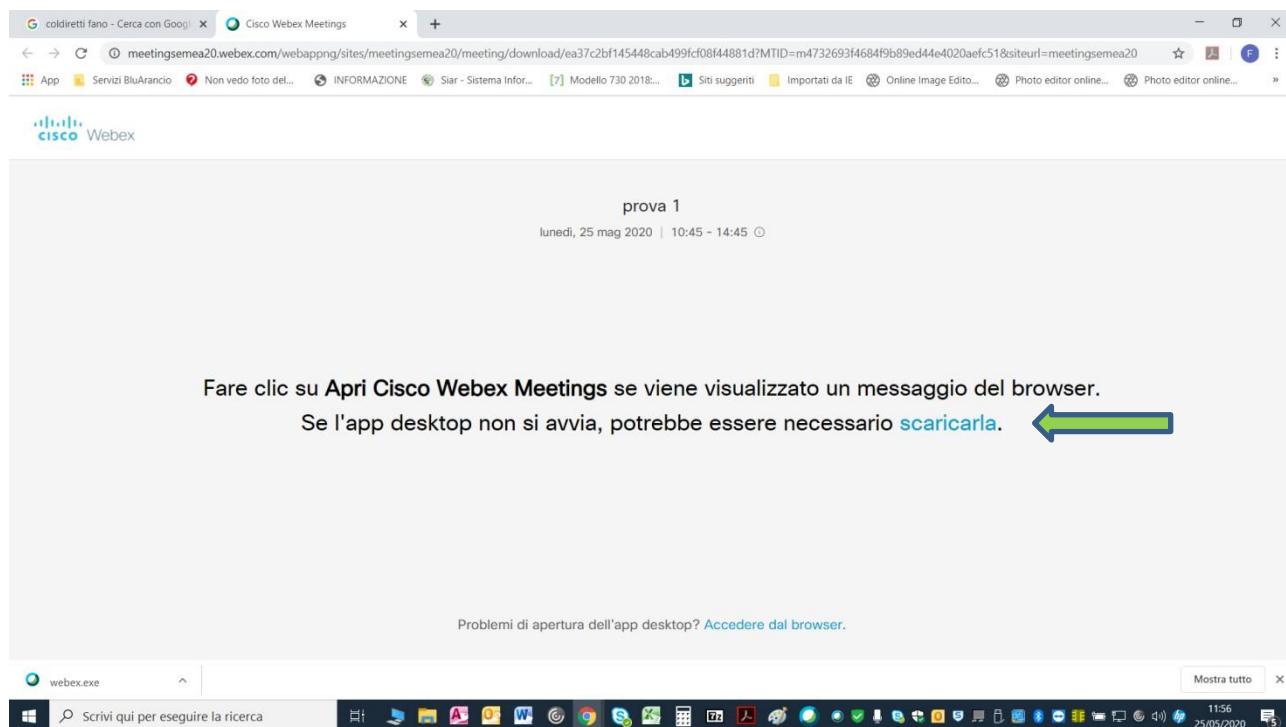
coldiretti fano - Cerca con Googl ×
Cisco Webex Meetings ×
+

meetingsemea20.webex.com/webappng/sites/meetingsemea20/meeting/download/ea37c2bf145448cab499fcf08f44881d?MTID=m4732693f4684f9b89ed44e4020aefc51&siteurl=meetingsemea20

App | Servizi BluArancio | Non vedo foto del... | INFORMAZIONE | Siar - Sistema Infor... | Modello 730 2018:... | Siti suggeriti | Importati da IE | Online Image Edito... | Photo editor online... | Photo editor online...

cisco Webex

prova 1

lunedì, 25 mag 2020 | 10:45 - 14:45

Fare clic su **Apri Cisco Webex Meetings** se viene visualizzato un messaggio del browser.
Se l'app desktop non si avvia, potrebbe essere necessario scaricarla.

Problemi di apertura dell'app desktop? Accedere dal browser.

webex.exe

Mostra tutto

Scrivi qui per eseguire la ricerca

11:56
25/05/2020